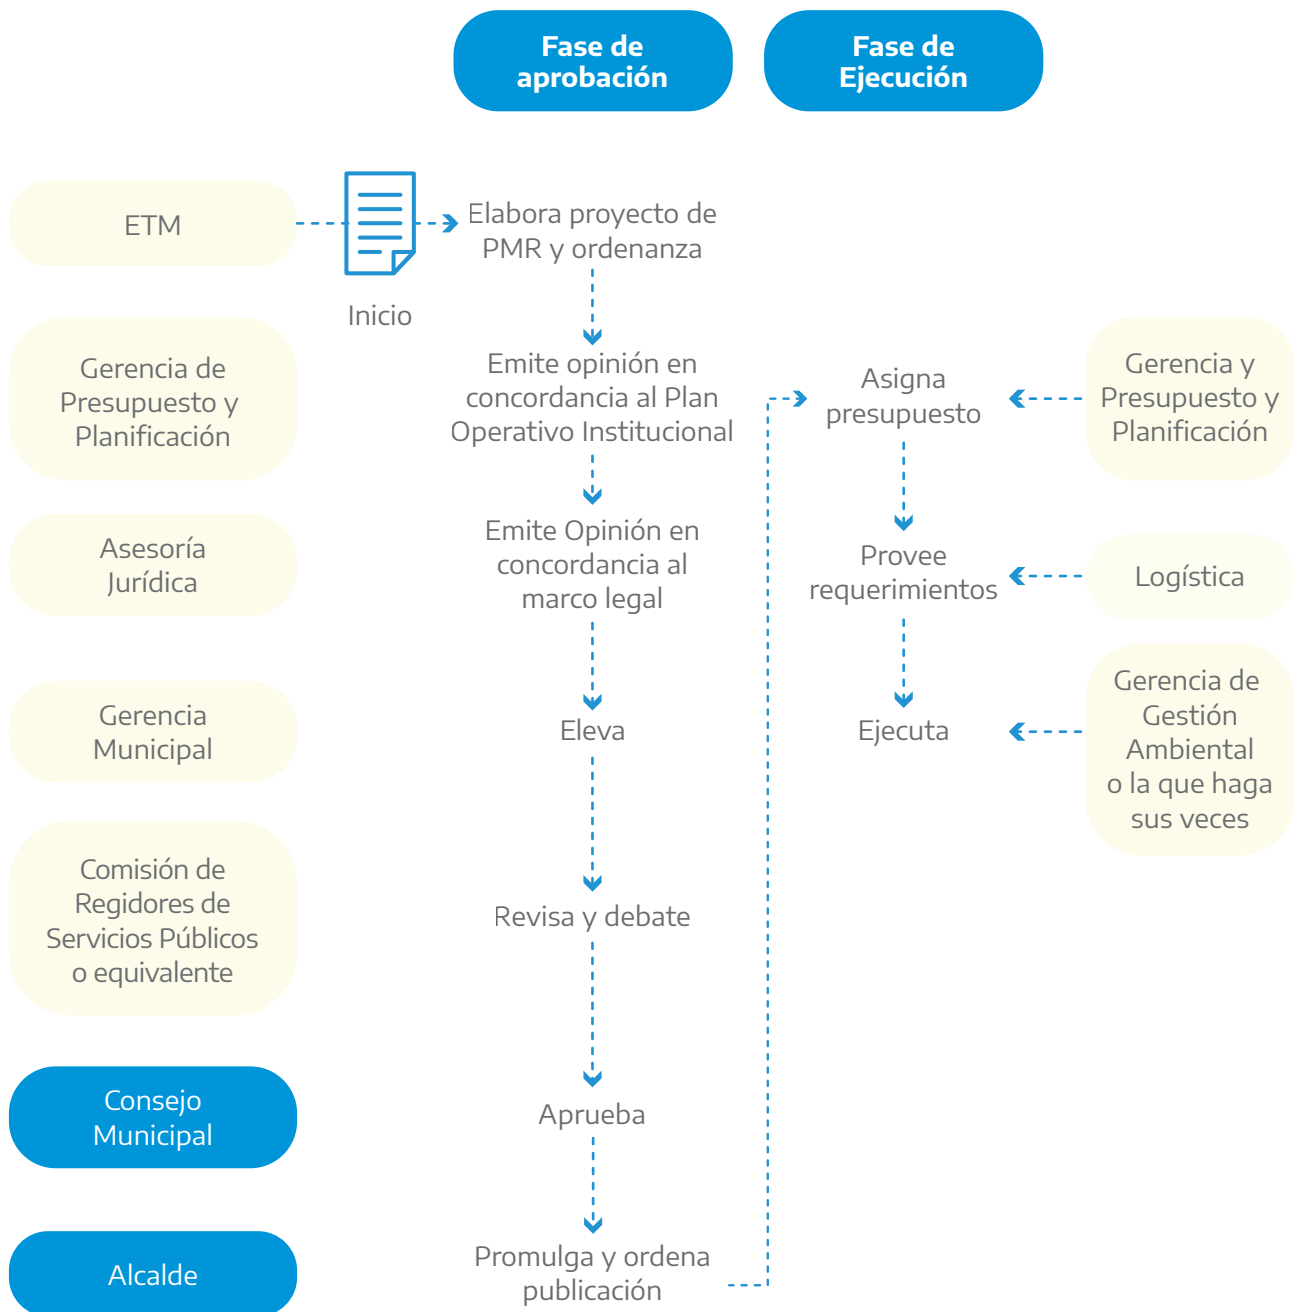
Fase de aprobación

Fase de Ejecución

ETM

Inicio

Elabora proyecto de PMR y ordenanza

Gerencia de Presupuesto y Planificación

Emite opinión en concordancia al Plan Operativo Institucional

Asigna presupuesto

Gerencia y Presupuesto y Planificación

Asesoría Jurídica

Emite Opinión en concordancia al marco legal

Provee requerimientos

Logística

Gerencia Municipal

Eleva

Ejecuta

Gerencia de Gestión Ambiental o la que haga sus veces

Comisión de Regidores de Servicios Públicos o equivalente

Revisa y debate

Consejo Municipal

Aprueba

Alcalde

Promulga y ordena publicación